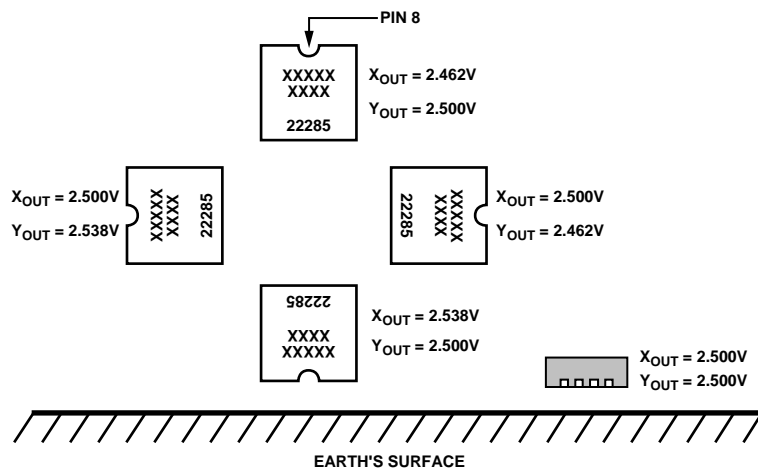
PIN 8

XXXXX
XXXX
22285

$X_{OUT}$ = 2.462V
$Y_{OUT}$ = 2.500V

$X_{OUT}$ = 2.500V
$Y_{OUT}$ = 2.538V

XXXXX
XXXX
22285

22285
XXXX
XXXXX

$X_{OUT}$ = 2.500V
$Y_{OUT}$ = 2.462V

22285
XXXX
XXXXX

$X_{OUT}$ = 2.538V
$Y_{OUT}$ = 2.500V

$X_{OUT}$ = 2.500V
$Y_{OUT}$ = 2.500V

EARTH'S SURFACE